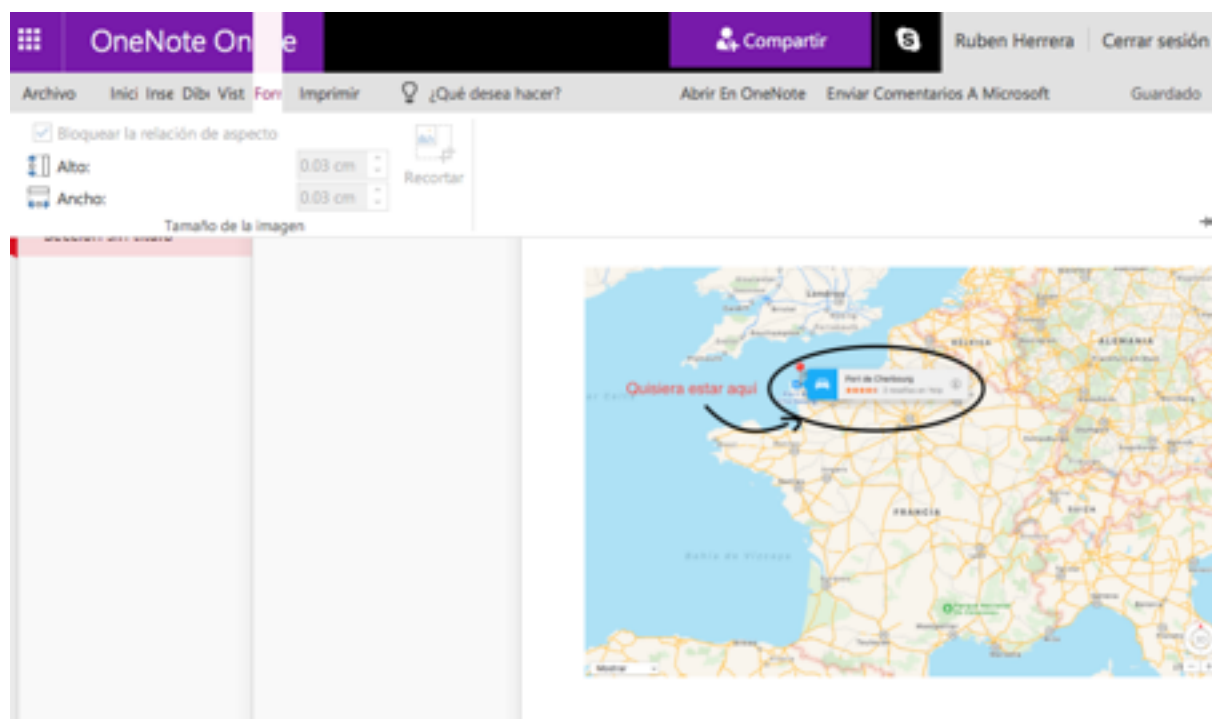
OneNote On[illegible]e

Compartir

Ruben Herrera | Cerrar sesión

Archivo Inici Inse Dib Vist For Imprimir ¿Qué desea hacer? Abrir En OneNote Enviar Comentarios A Microsoft Guardado

Bloquear la relación de aspecto

Alto: 0.03 cm

Ancho: 0.03 cm

Recortar

Tamaño de la imagen

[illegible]

Quisiera estar aquí

Port de Cherbourg

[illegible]

BÉLGICA

ALEMANIA

FRANCIA

SUIZA

Bahía de Vizcaya

Mostrar